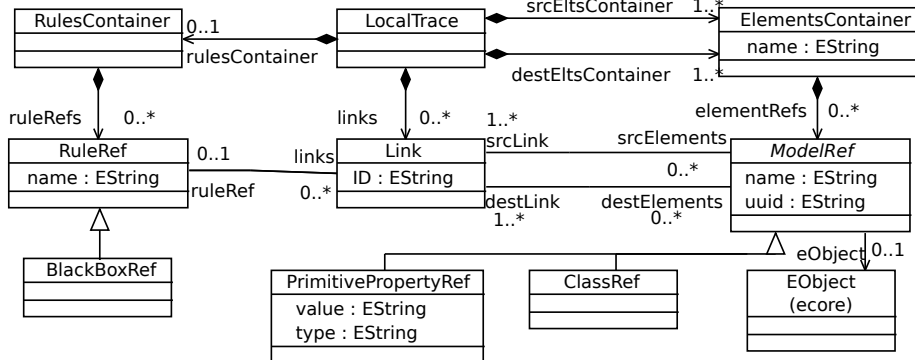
RulesContainer

0..1

rulesContainer

LocalTrace

srcEltsContainer

1..*

ElementsContainer

name : EString

destEltsContainer

1..*

ruleRefs

0..*

links

0..*

elementRefs

0..*

RuleRef

name : EString

0..1

ruleRef

links

0..*

Link

ID : EString

1..*

srcLink

srcElements

0..*

destLink

1..*

destElements

0..*

ModelRef

name : EString

uuid : EString

eObject

0..1

BlackBoxRef

PrimitivePropertyRef

value : EString

type : EString

ClassRef

EObject
(ecore)